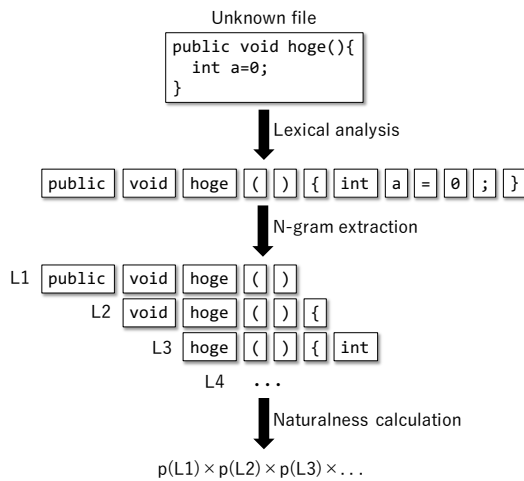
Unknown file

public void hoge(){
int a=0;
}

Lexical analysis

public void hoge ( ) { int a = 0 ; }

N-gram extraction

L1 public void hoge ( )

L2 void hoge ( ) {

L3 hoge ( ) { int

L4 ...

Naturalness calculation

$p(L1) \times p(L2) \times p(L3) \times \ldots$